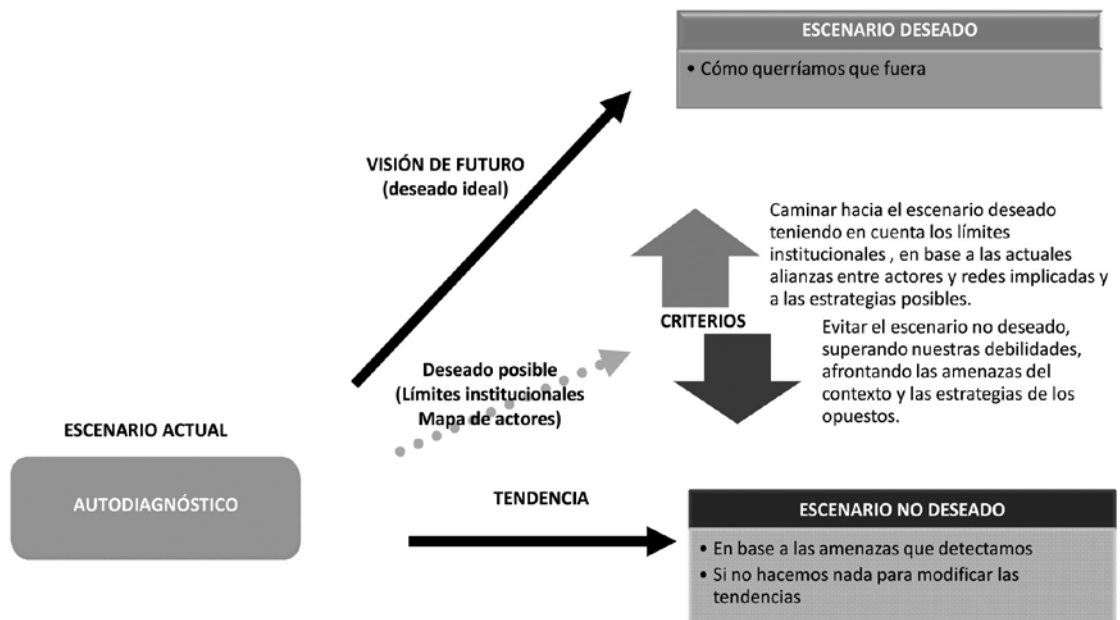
ESCENARIO DESEADO

• Cómo querríamos que fuera

VISIÓN DE FUTURO
(deseado ideal)

Caminar hacia el escenario deseado teniendo en cuenta los límites institucionales , en base a las actuales alianzas entre actores y redes implicadas y a las estrategias posibles.

CRITERIOS

Evitar el escenario no deseado, superando nuestras debilidades, afrontando las amenazas del contexto y las estrategias de los opuestos.

Deseado posible
(Límites institucionales
Mapa de actores)

ESCENARIO ACTUAL

AUTODIAGNÓSTICO

TENDENCIA

ESCENARIO NO DESEADO

• En base a las amenazas que detectamos
• Si no hacemos nada para modificar las tendencias